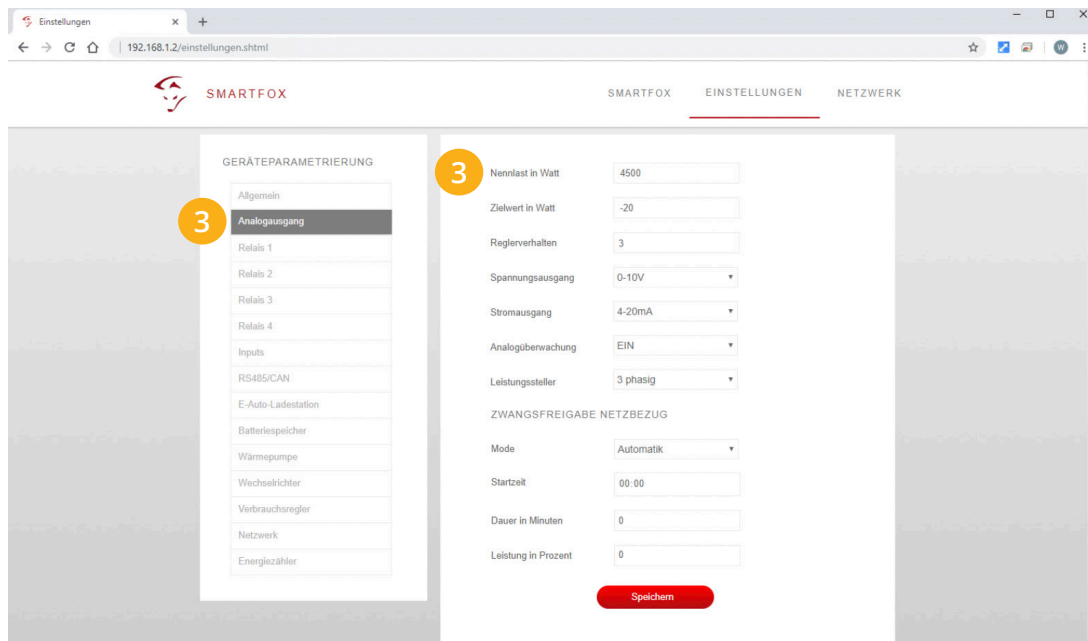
Einstellungen ×  +

192.168.1.2/einstellungen.shtml

SMARTFOX

SMARTFOX   EINSTELLUNGEN   NETZWERK

GERÄTEPARAMETRIERUNG

Allgemein
3
Analogausgang
Relais 1
Relais 2
Relais 3
Relais 4
Inputs
RS485/CAN
E-Auto-Ladestation
Batteriespeicher
Wärmepumpe
Wechselrichter
Verbrauchsregler
Netzwerk
Energiezähler

3

| | |
|---|---|
| Nennlast in Watt | 4500 |
| Zielwert in Watt | -20 |
| Reglerverhalten | 3 |
| Spannungsausgang | 0-10V |
| Stromausgang | 4-20mA |
| Analogüberwachung | EIN |
| Leistungssteller | 3 phasig |

ZWANGSFREIGABE NETZBEZUG

| | |
|---|---|
| Mode | Automatik |
| Startzeit | 00:00 |
| Dauer in Minuten | 0 |
| Leistung in Prozent | 0 |

Speichern